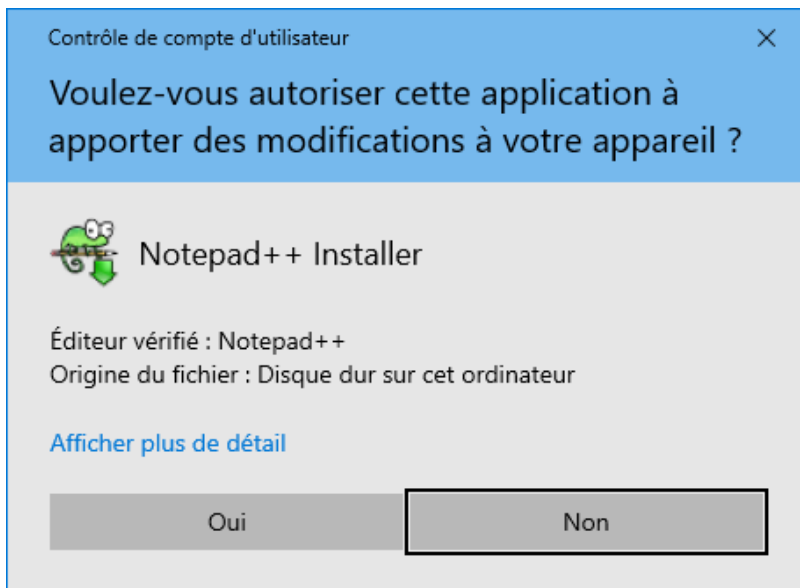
Contrôle de compte d'utilisateur ×

Voulez-vous autoriser cette application à apporter des modifications à votre appareil ?

Notepad++ Installer

Éditeur vérifié : Notepad++
Origine du fichier : Disque dur sur cet ordinateur

Afficher plus de détail

Oui

Non